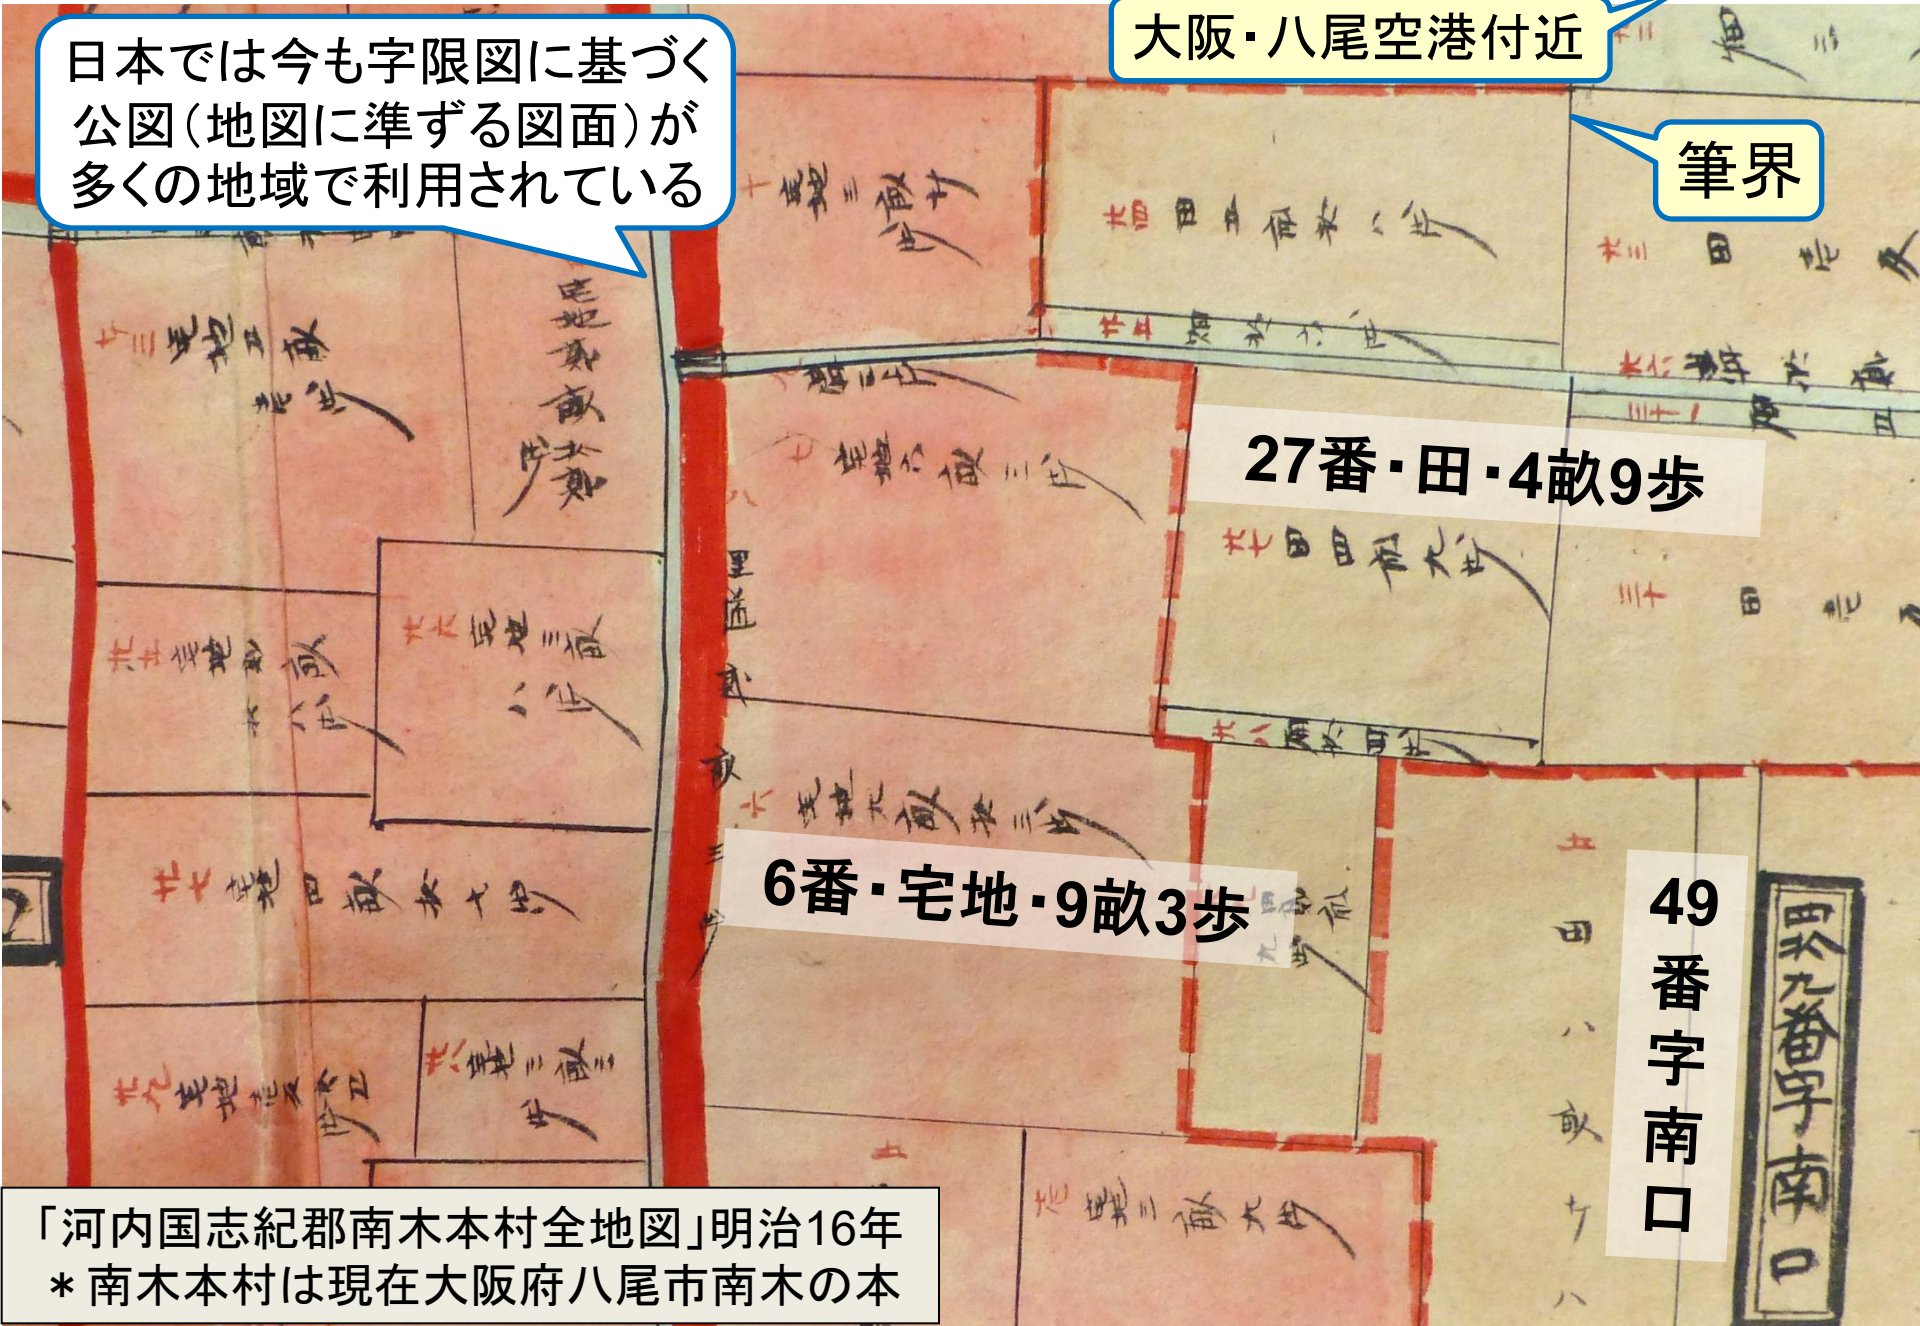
日本では今も字限図に基づく公図（地図に準ずる図面）が多くの地域で利用されている

大阪・八尾空港付近

筆界

27番・田・4畝9歩

6番・宅地・9畝3歩

49番字南口

「河内国志紀郡南木本村全地図」明治16年
＊南木本村は現在大阪府八尾市南木の本